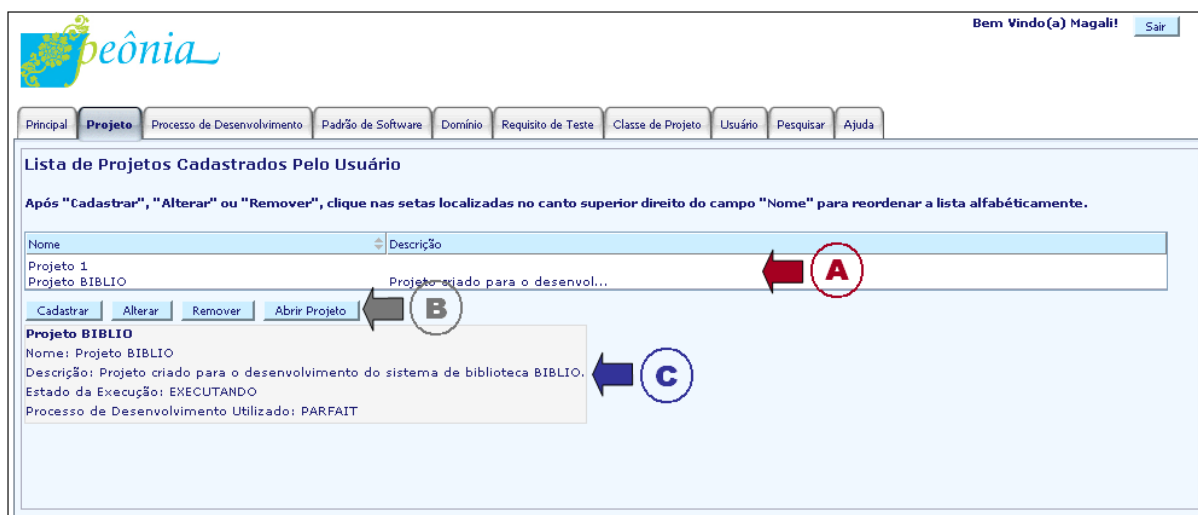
peônia

Bem Vindo(a) Magali! Sair

Principal | Projeto | Processo de Desenvolvimento | Padrão de Software | Domínio | Requisito de Teste | Classe de Projeto | Usuário | Pesquisar | Ajuda

Lista de Projetos Cadastrados Pelo Usuário

Após "Cadastrar", "Alterar" ou "Remover", clique nas setas localizadas no canto superior direito do campo "Nome" para reordenar a lista alfabéticamente.

| Nome | Descrição |
|---|---|
| Projeto 1 | |
| Projeto BIBLIO | Projeto criado para o desenvol... |

A

Cadastrar | Alterar | Remover | Abrir Projeto

B

Projeto BIBLIO
Nome: Projeto BIBLIO
Descrição: Projeto criado para o desenvolvimento do sistema de biblioteca BIBLIO.
Estado da Execução: EXECUTANDO
Processo de Desenvolvimento Utilizado: PARFAIT

C